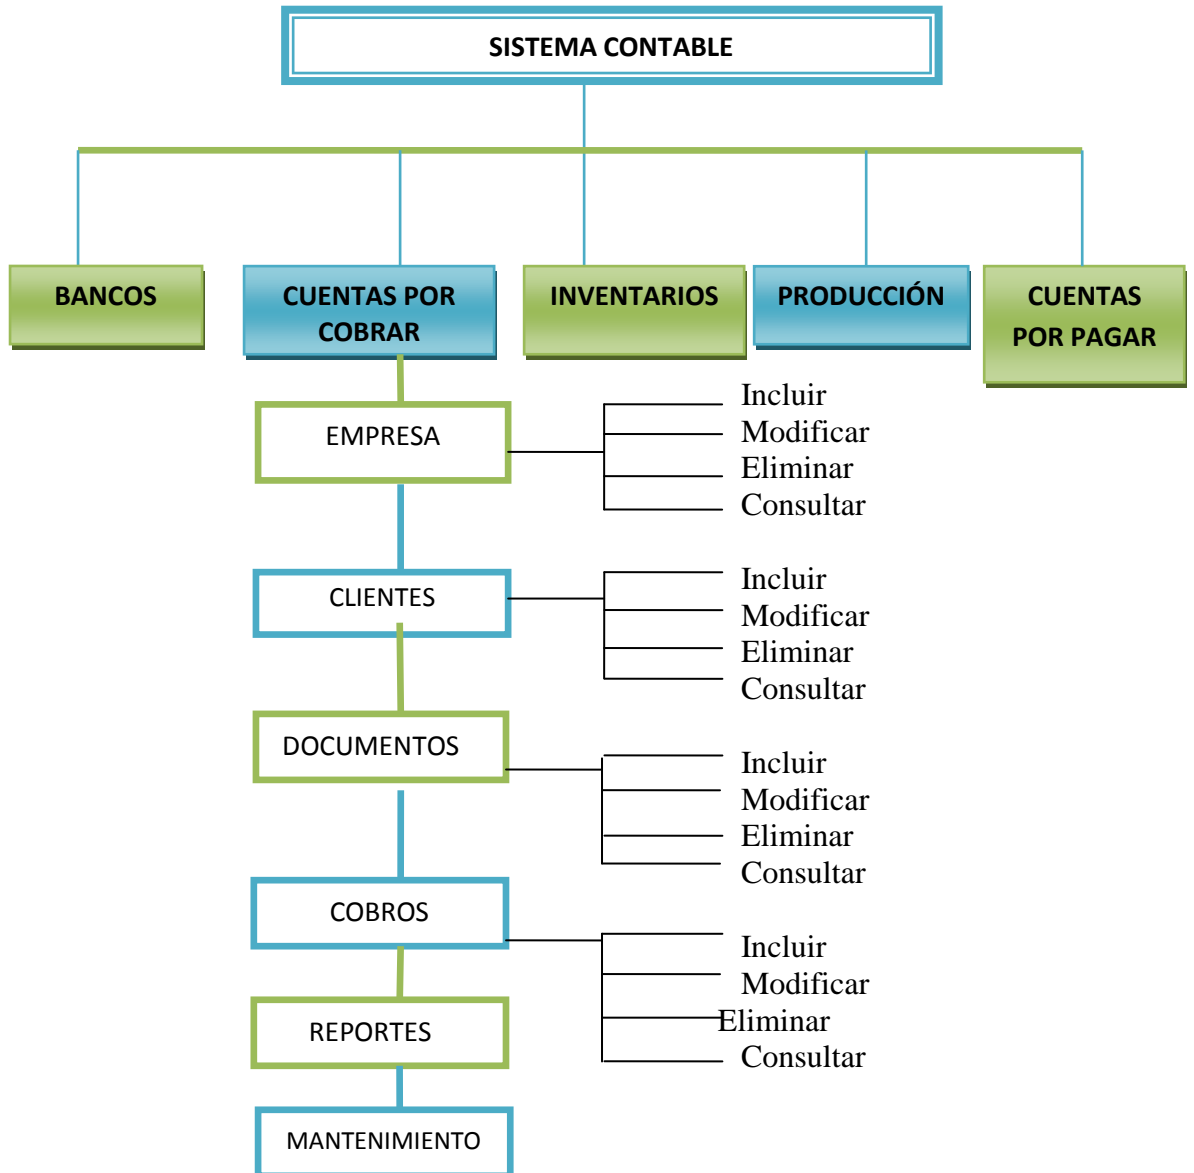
SISTEMA CONTABLE

BANCOS

CUENTAS POR COBRAR

INVENTARIOS

PRODUCCIÓN

CUENTAS POR PAGAR

EMPRESA

Incluir
Modificar
Eliminar
Consultar

CLIENTES

Incluir
Modificar
Eliminar
Consultar

DOCUMENTOS

Incluir
Modificar
Eliminar
Consultar

COBROS

Incluir
Modificar
Eliminar
Consultar

REPORTES

MANTENIMIENTO